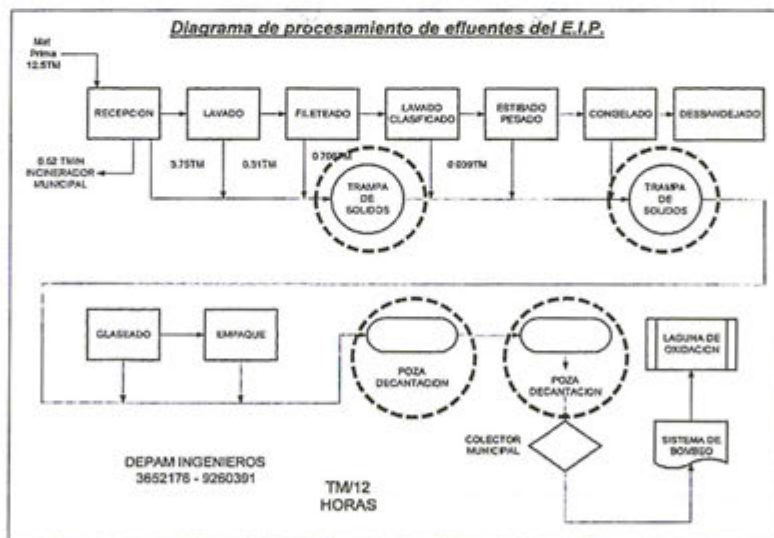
Diagrama de procesamiento de efluentes del E.I.P.

Mat Prima 12.5TM

RECEPCION

LAVADO

FILETEADO

LAVADO CLASIFICADO

ESTIBADO PESADO

CONGELADO

DESBANDEJADO

8.52 TM/H INCINERADOR MUNICIPAL

3.75TM

0.51TM

0.700TM

0.039TM

TRAMPA DE SOLIDOS

TRAMPA DE SOLIDOS

GLASEADO

EMPAQUE

POZA DECANTACION

POZA DECANTACION

LAGUNA DE OXIDACION

COLECTOR MUNICIPAL

SISTEMA DE BOMBEO

DEPAM INGENIEROS 3652176 - 9260391

TM/12 HORAS